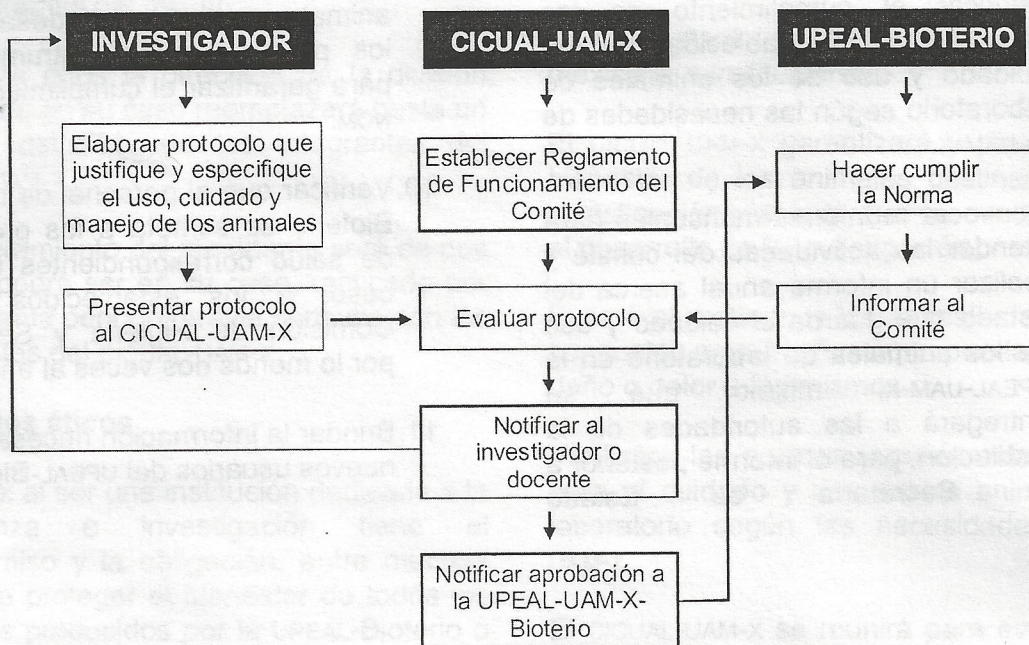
INVESTIGADOR

CICUAL-UAM-X

UPEAL-BIOTERIO

Elaborar protocolo que justifique y especifique el uso, cuidado y manejo de los animales

Establecer Reglamento de Funcionamiento del Comité

Hacer cumplir la Norma

Presentar protocolo al CICUAL-UAM-X

Evalúar protocolo

Informar al Comité

Notificar al investigador o docente

Notificar aprobación a la UPEAL-UAM-X-Bioterio